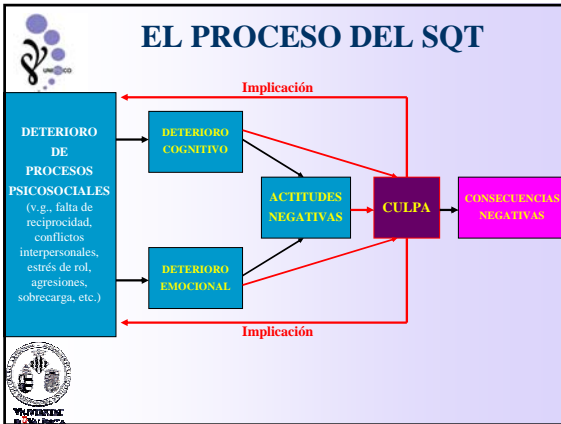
EL PROCESO DEL SQT

Implicación

DETERIORO DE PROCESOS PSICOSOCIALES (v.g., falta de reciprocidad, conflictos interpersonales, estrés de rol, agresiones, sobrecarga, etc.)

DETERIORO COGNITIVO

DETERIORO EMOCIONAL

ACTITUDES NEGATIVAS

CULPA

CONSECUENCIAS NEGATIVAS

Implicación

VNIVERSITAT DE VALÈNCIA